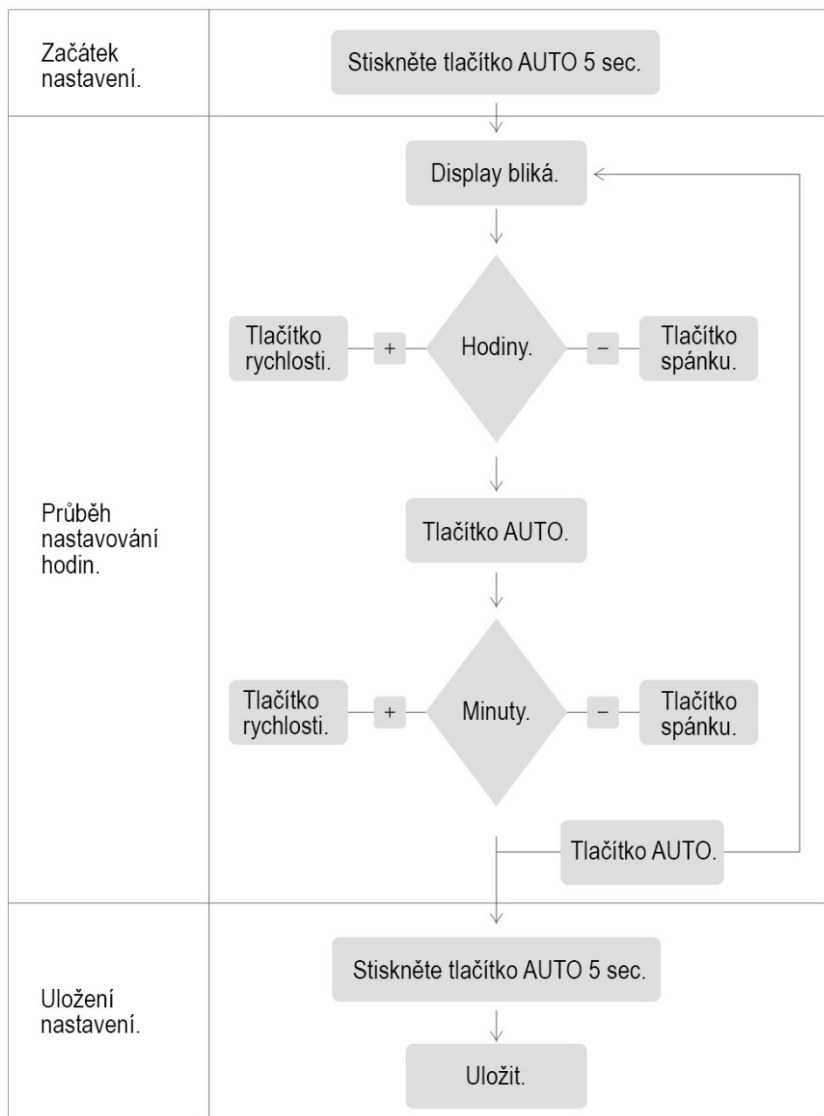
Začátek nastavení.

Stiskněte tlačítko AUTO 5 sec.

Průběh nastavování hodin.

Display bliká.

Tlačítko rychlosti.

+

Hodiny.

–

Tlačítko spánku.

Tlačítko AUTO.

Tlačítko rychlosti.

+

Minuty.

–

Tlačítko spánku.

Tlačítko AUTO.

Uložení nastavení.

Stiskněte tlačítko AUTO 5 sec.

Uložit.